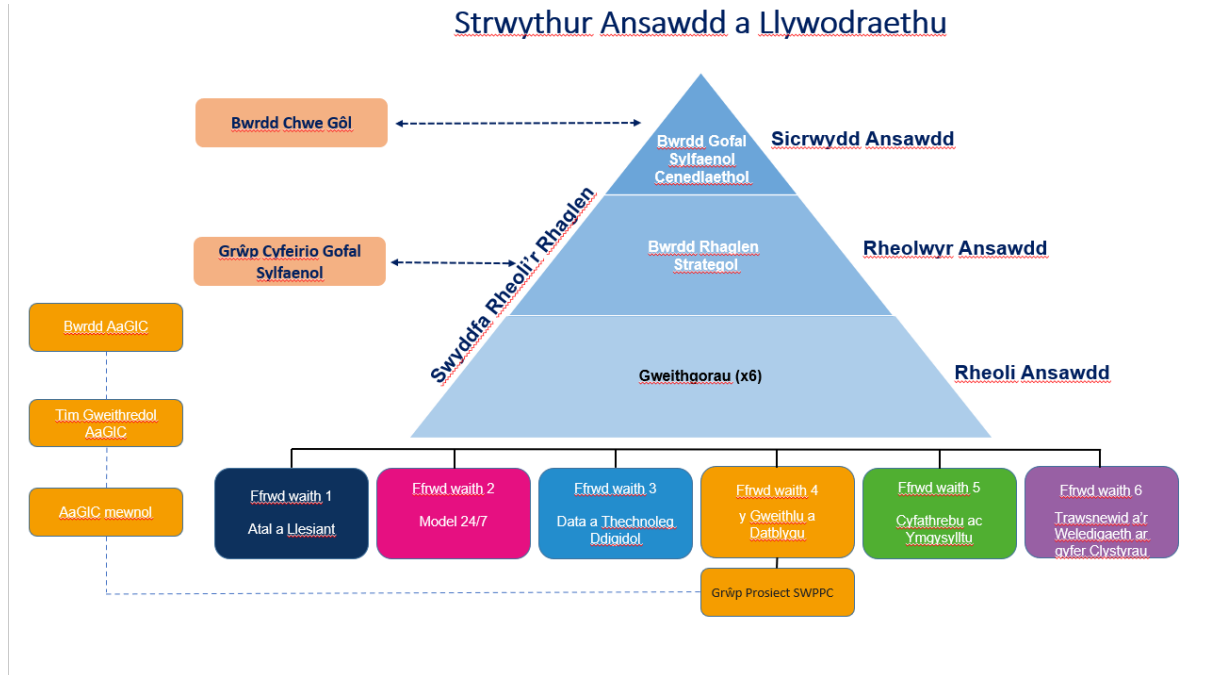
Strwythur Ansawdd a Llywodraethu

Bwrdd Chwe Gôl

Bwrdd Gofal Sylfaenol Cenedlaethol

Sicrwydd Ansawdd

Swyddfa Rheoli'r Rhaglen

Grŵp Cyfeirio Gofal Sylfaenol

Bwrdd Rhaglen Strategol

Rheolwyr Ansawdd

Bwrdd AaGIC

Gweithgorau (x6)

Rheoli Ansawdd

Tim Gweithredol AaGIC

AaGIC mewnol

Ffrwd waith 1
Atal a Llesiant

Ffrwd waith 2
Model 24/7

Ffrwd waith 3
Data a Thechnoleg Ddigidol

Ffrwd waith 4
y Gweithlu a Datblygu

Ffrwd waith 5
Cyfathrebu ac Ymgysylltu

Ffrwd waith 6
Trawsnewid a'r Weledigaeth ar gyfer Clystyrau

Grŵp Prosiect SWPPC